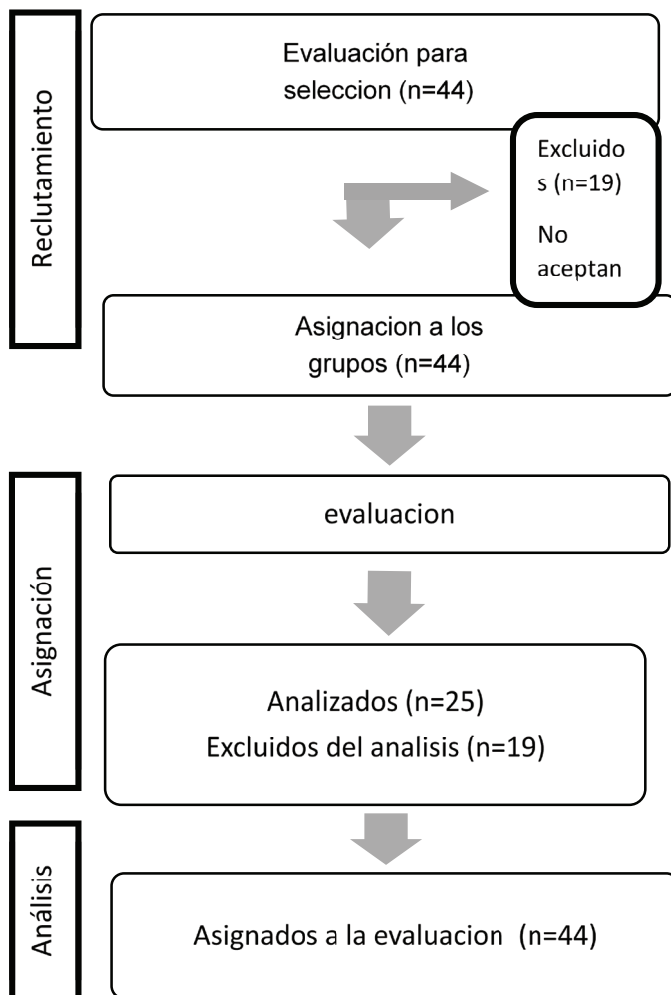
Reclutamiento

Evaluación para seleccion (n=44)

Excluidos (n=19)

No aceptan

Asignacion a los grupos (n=44)

Asignación

evaluacion

Analizados (n=25)
Excluidos del analisis (n=19)

Análisis

Asignados a la evaluacion (n=44)